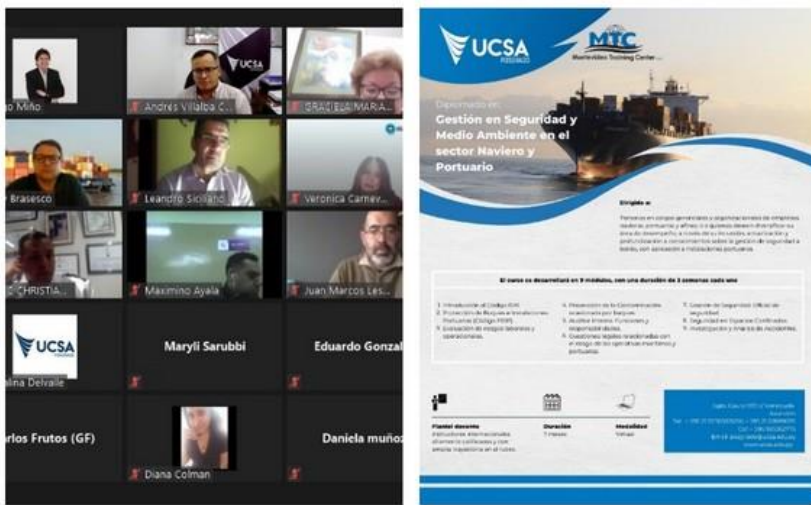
o Miño

Andrés Villalba C...

UCSA

GRACIELA MARIA...

Brasesco

Leandro Siciliano

Veronica Carnev...

CHRISTIA...

Maximino Ayala

Juan Marcos Les...

UCSA

alina Delvaile

Maryli Sarubbi

Eduardo Gonzal

rlos Frutos (GF)

Diana Colman

Daniela muñoz

UCSA

MTC

Montevideo Training Center

Diplomado en:

Gestión en Seguridad y Medio Ambiente en el sector Naviero y Portuario

Dirigido a:

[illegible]

El curso se desarrollará en 9 módulos, con una duración de 3 semanas cada uno

1. Introducción al Código ISM.
2. Protección de Buques e Instalaciones Portuarias (Código PBIP).
3. Evaluación de riesgos laborales y operacionales.
4. Prevención de la Contaminación ocasionada por Buques.
5. Auditor Interno. Funciones y responsabilidades.
6. Cuestiones legales relacionadas con el riesgo de las operativas marítimas y portuarias.
7. Gestión de Seguridad. Oficial de seguridad.
8. Seguridad en Espacios Confinados.
9. Investigación y análisis de incidentes.

Plantel docente
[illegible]

Duración
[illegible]

Modalidad
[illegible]

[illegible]